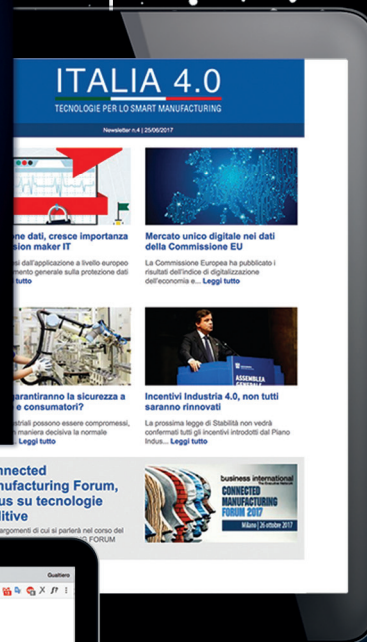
ITALIA 4.0

TECNOLOGIE PER LO SMART MANUFACTURING

Newsletter n.4 | 25/06/2017

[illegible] dati, cresce importanza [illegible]sion maker IT

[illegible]si dell'applicazione a livello europeo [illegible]mento generale sulla protezione dati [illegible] tutto

Mercato unico digitale nei dati della Commissione EU

La Commissione Europea ha pubblicato i risultati dell'indice di digitalizzazione dell'economia e... Leggi tutto

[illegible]arantiranno la sicurezza a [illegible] e consumatori?

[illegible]striali possono essere compromessi, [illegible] maniera decisiva la normale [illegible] Leggi tutto

Incentivi Industria 4.0, non tutti saranno rinnovati

La prossima legge di Stabilità non vedrà confermati tutti gli incentivi introdotti dal Piano Indus... Leggi tutto

ASSEMBLEA GENERALE

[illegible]nnected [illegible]nufacturing Forum, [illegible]us su tecnologie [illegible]itive

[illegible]argomenti di cui si parlerà nel corso del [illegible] FORUM

business international
CONNECTED MANUFACTURING FORUM 2017
Milano | 26 ottobre 2017

Gualtiero